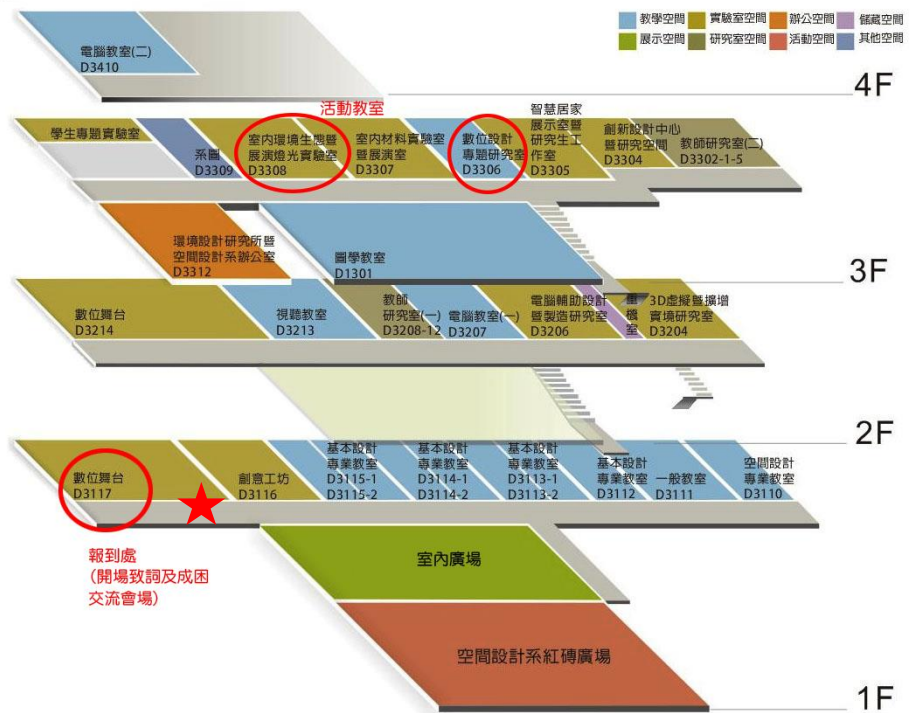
教學空間 實驗室空間 辦公空間 儲藏空間
展示空間 研究室空間 活動空間 其他空間

電腦教室(二)
D3410

4F

活動教室

學生專題實驗室

系圖
D3309

室內環境生態暨展演燈光實驗室
D3308

室內材料實驗室暨展演室
D3307

數位設計專題研究室
D3306

智慧居家展示室暨研究生工作室
D3305

創新設計中心暨研究空間
D3304

教師研究室(二)
D3302-1-5

環境設計研究所暨空間設計系辦公室
D3312

圖學教室
D1301

3F

數位舞台
D3214

視聽教室
D3213

教師研究室(一)
D3208-12

電腦教室(一)
D3207

電腦輔助設計暨製造研究室
D3206

儲藏室

3D虛擬暨擴增實境研究室
D3204

2F

數位舞台
D3117

創意工坊
D3116

基本設計專業教室
D3115-1
D3115-2

基本設計專業教室
D3114-1
D3114-2

基本設計專業教室
D3113-1
D3113-2

基本設計專業教室
D3112

一般教室
D3111

空間設計專業教室
D3110

報到處
(開場致詞及成困交流會場)

室內廣場

空間設計系紅磚廣場

1F